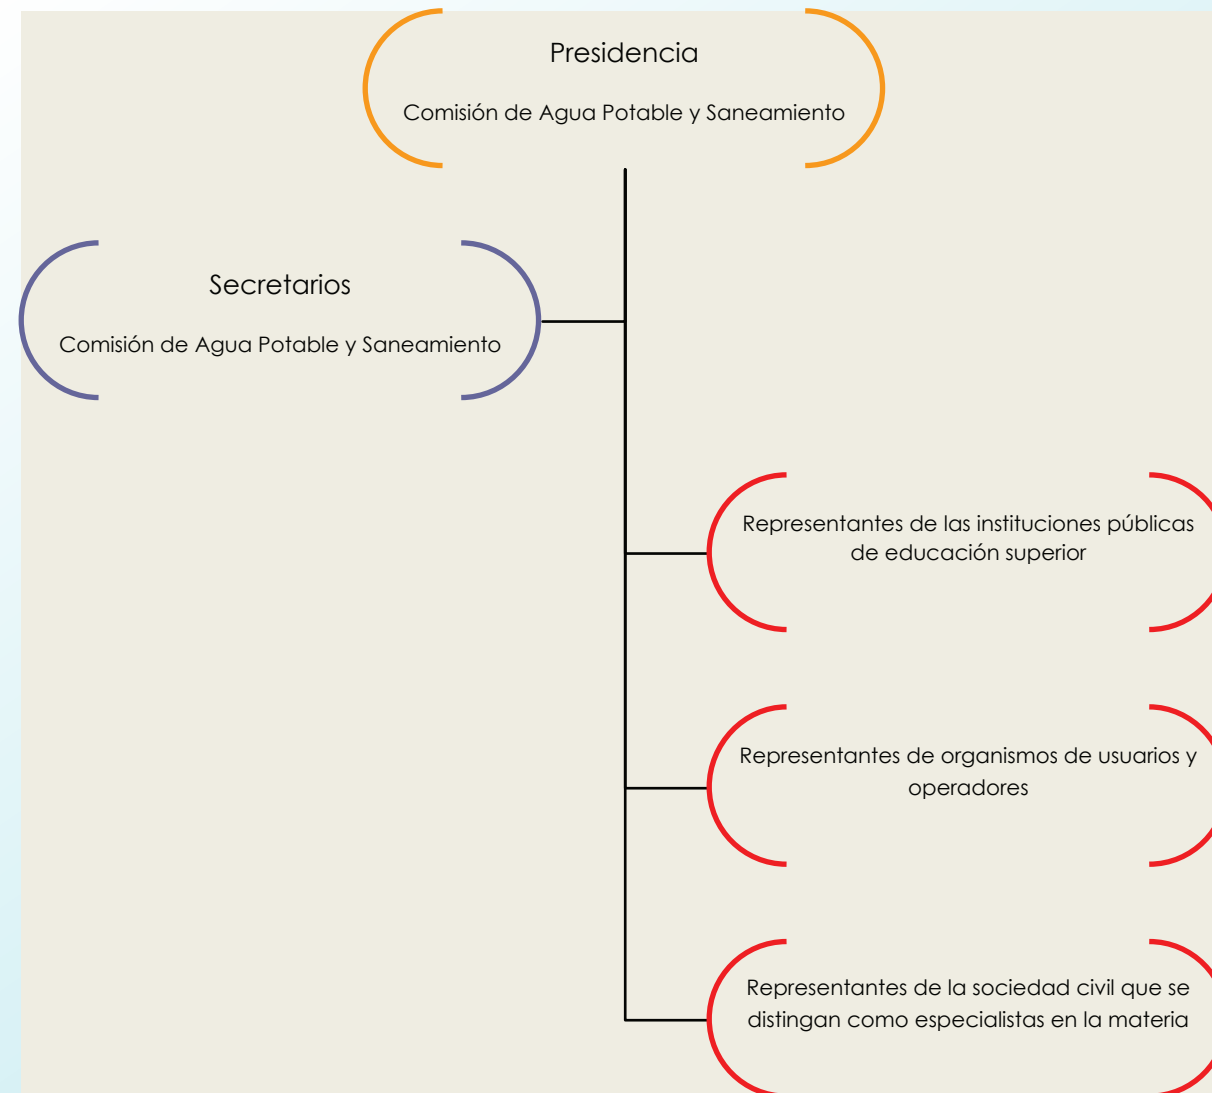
Presidencia

Comisión de Agua Potable y Saneamiento

Secretarios

Comisión de Agua Potable y Saneamiento

Representantes de las instituciones públicas de educación superior

Representantes de organismos de usuarios y operadores

Representantes de la sociedad civil que se distingan como especialistas en la materia